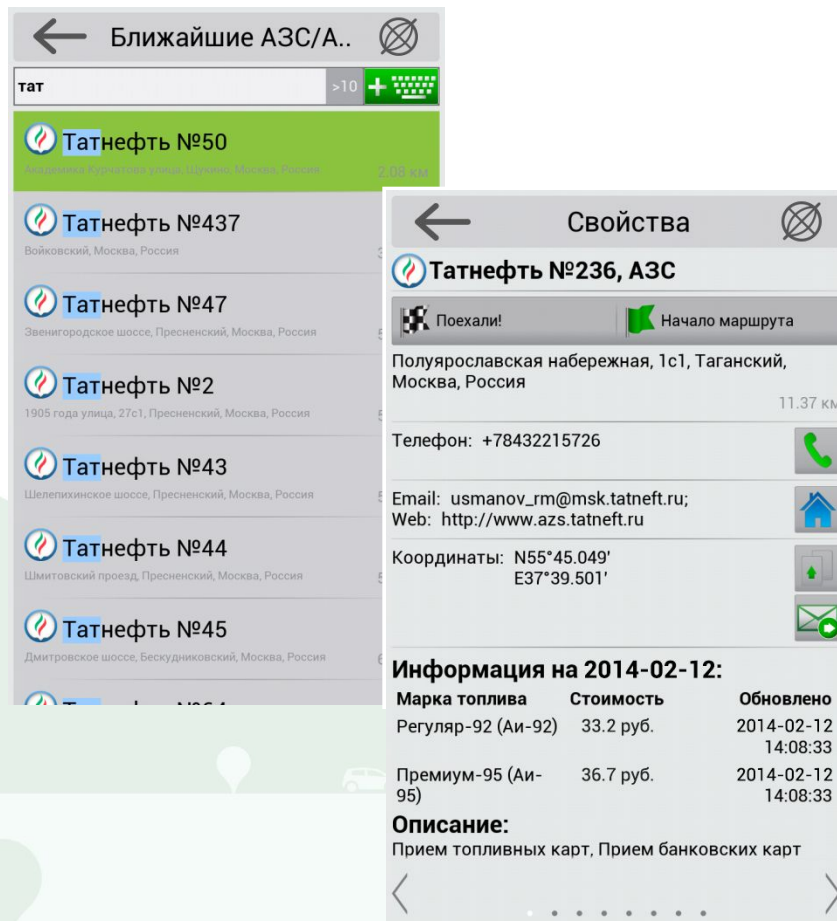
Ближайшие АЗС/А..

тат

>10

Татнефть №50
Академика Курчатова улица, Щукино, Москва, Россия
2.08 км

Татнефть №437
Войковский, Москва, Россия

Татнефть №47
Звенигородское шоссе, Пресненский, Москва, Россия

Татнефть №2
1905 года улица, 27с1, Пресненский, Москва, Россия

Татнефть №43
Шелепихинское шоссе, Пресненский, Москва, Россия

Татнефть №44
Шмитовский проезд, Пресненский, Москва, Россия

Татнефть №45
Дмитровское шоссе, Бескудниковский, Москва, Россия

Свойства

Татнефть №236, АЗС

Поехали!

Начало маршрута

Полуярославская набережная, 1с1, Таганский, Москва, Россия
11.37 км

Телефон: +78432215726

Email: usmanov_rm@msk.tatneft.ru;
Web: http://www.azs.tatneft.ru

Координаты: N55°45.049'
E37°39.501'

Информация на 2014-02-12:

| Марка топлива | Стоимость | Обновлено |
|---|---|---|
| Регуляр-92 (Аи-92) | 33.2 руб. | 2014-02-12 14:08:33 |
| Премиум-95 (Аи-95) | 36.7 руб. | 2014-02-12 14:08:33 |

Описание:
Прием топливных карт, Прием банковских карт